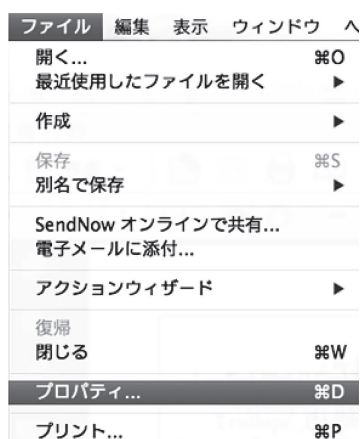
ファイル 編集 表示 ウィンドウ ヘ

開く... ⌘O
最近使用したファイルを開く ▶

作成 ▶

保存 ⌘S
別名で保存 ▶

SendNow オンラインで共有...
電子メールに添付...

アクションウィザード ▶

復帰
閉じる ⌘W

プロパティ... ⌘D

プリント... ⌘P